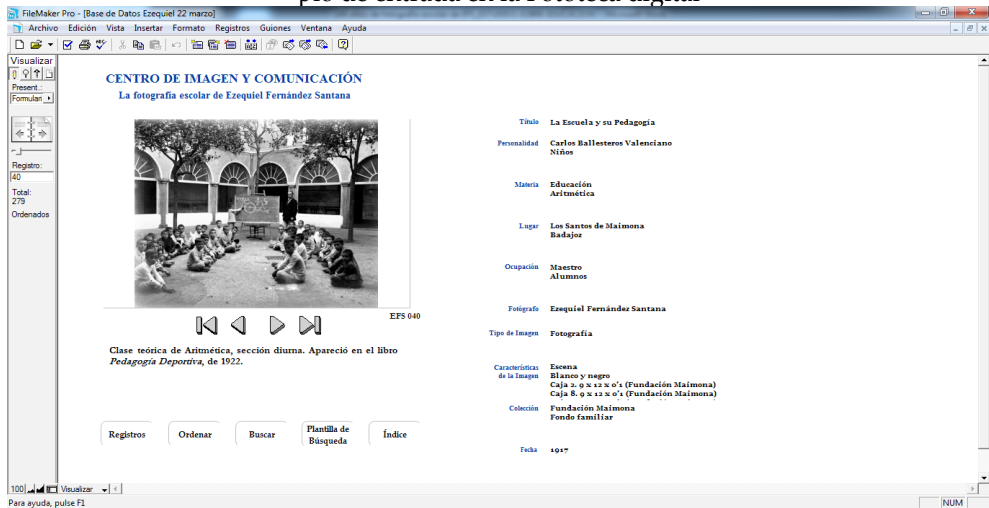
FileMaker Pro - [Base de Datos Ezequiel 22 marzo]

Archivo Edición Vista Insertar Formato Registros Guiones Ventana Ayuda

Visualizar

Present.:

Formulari

Registro:

40

Total:

279

Ordenados

CENTRO DE IMAGEN Y COMUNICACIÓN

La fotografía escolar de Ezequiel Fernández Santana

EFS 040

Clase teórica de Aritmética, sección diurna. Apareció en el libro *Pedagogía Deportiva*, de 1922.

Registros

Ordenar

Buscar

Plantilla de Búsqueda

Índice

Título La Escuela y su Pedagogía

Personalidad Carlos Ballesteros Valenciano
Niños

Materia Educación
Aritmética

Lugar Los Santos de Maimona
Badajoz

Ocupación Maestro
Alumnos

Fotógrafo Ezequiel Fernández Santana

Tipo de Imagen Fotografía

Características de la Imagen Escena
Blanco y negro
Caja 2. 9 x 12 x 0'1 (Fundación Maimona)
Caja 8. 9 x 12 x 0'1 (Fundación Maimona)

Colección Fundación Maimona
Fondo familiar

Fecha 1917

100 Visualizar

Para ayuda, pulse F1

NUM